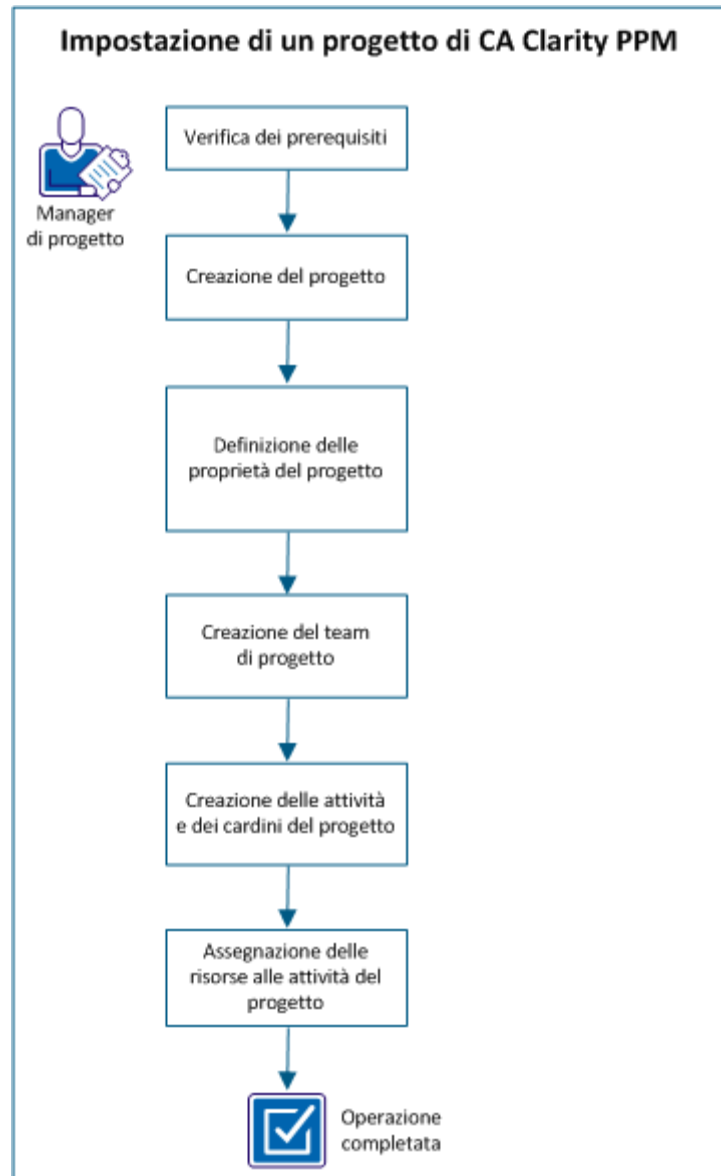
Impostazione di un progetto di CA Clarity PPM

Manager di progetto

Verifica dei prerequisiti

Creazione del progetto

Definizione delle proprietà del progetto

Creazione del team di progetto

Creazione delle attività e dei cardini del progetto

Assegnazione delle risorse alle attività del progetto

Operazione completata